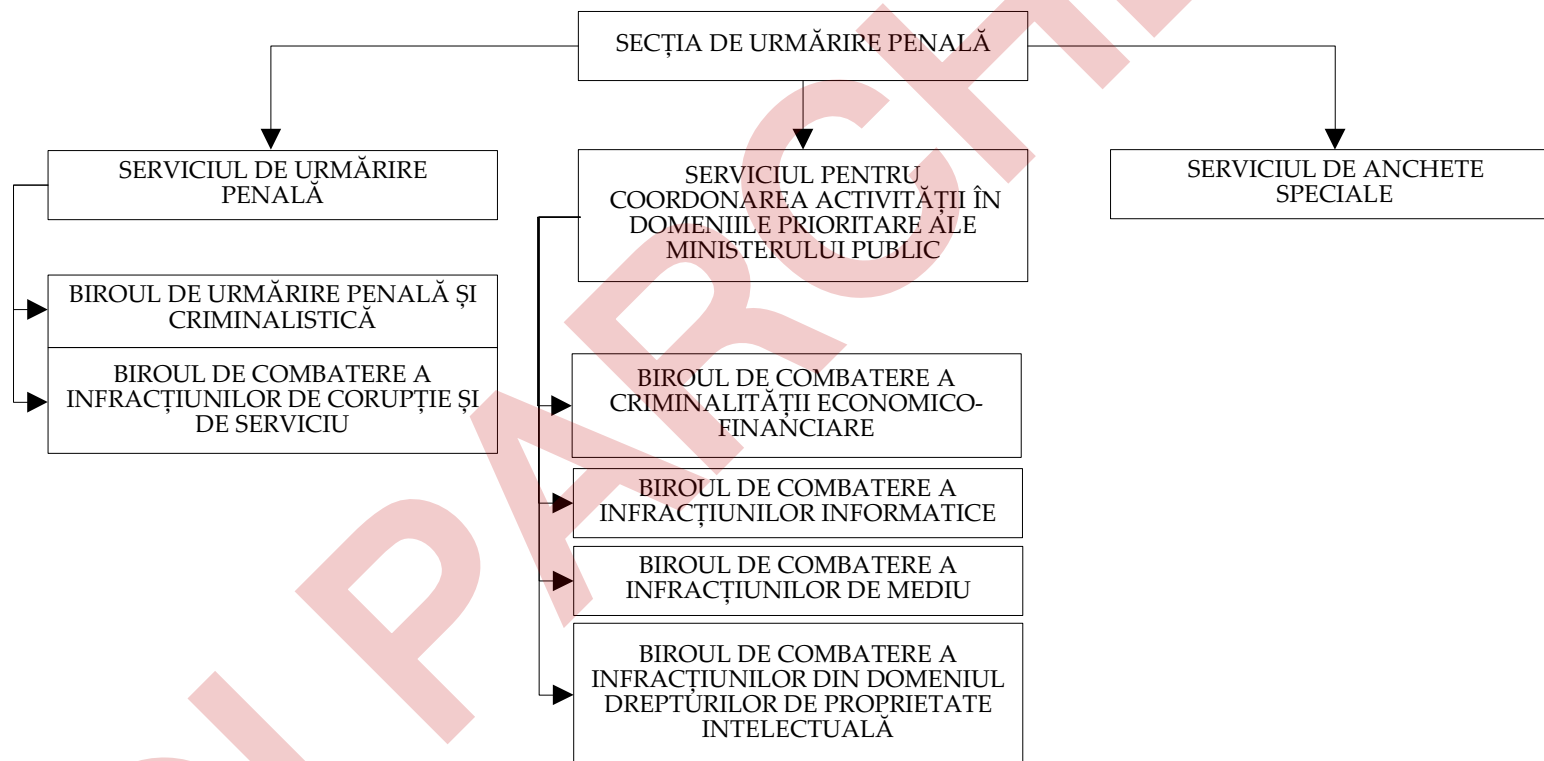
SECȚIA DE URMĂRIRE PENALĂ

SERVICIUL DE URMĂRIRE PENALĂ

SERVICIUL PENTRU COORDONAREA ACTIVITĂȚII ÎN DOMENIILE PRIORITARE ALE MINISTERULUI PUBLIC

SERVICIUL DE ANCHETE SPECIALE

BIROUL DE URMĂRIRE PENALĂ ȘI CRIMINALISTICĂ

BIROUL DE COMBATERE A INFRACȚIUNILOR DE CORUPȚIE ȘI DE SERVICIU

BIROUL DE COMBATERE A CRIMINALITĂȚII ECONOMICO-FINANCIARE

BIROUL DE COMBATERE A INFRACȚIUNILOR INFORMATICE

BIROUL DE COMBATERE A INFRACȚIUNILOR DE MEDIU

BIROUL DE COMBATERE A INFRACȚIUNILOR DIN DOMENIUL DREPTURILOR DE PROPRIETATE INTELECTUALĂ

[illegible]